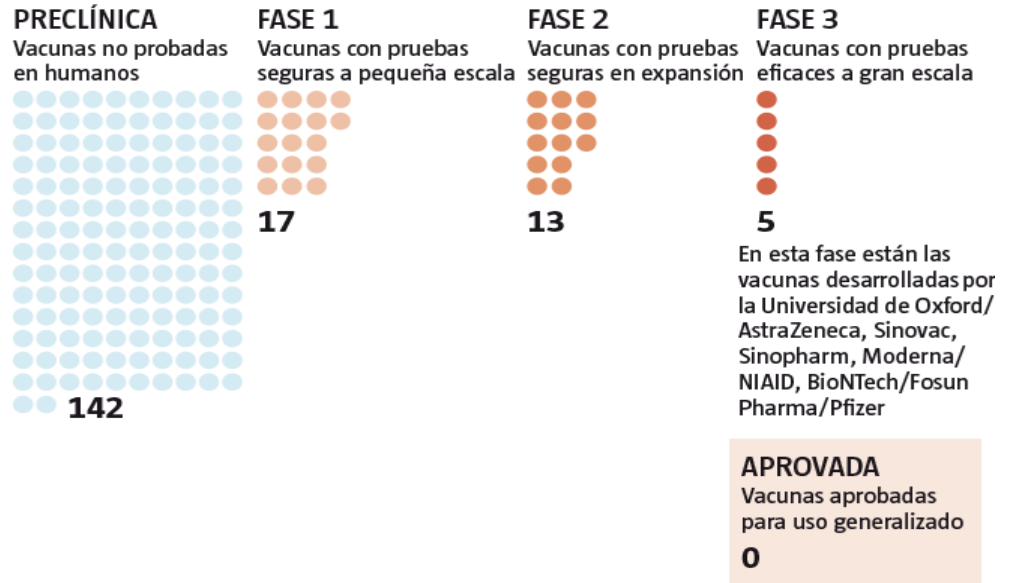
PRECLÍNICA
Vacunas no probadas en humanos

142

FASE 1
Vacunas con pruebas seguras a pequeña escala

17

FASE 2
Vacunas con pruebas seguras en expansión

13

FASE 3
Vacunas con pruebas eficaces a gran escala

5

En esta fase están las vacunas desarrolladas por la Universidad de Oxford/ AstraZeneca, Sinovac, Sinopharm, Moderna/ NIAID, BioNTech/Fosun Pharma/Pfizer

APROVADA
Vacunas aprobadas para uso generalizado

0